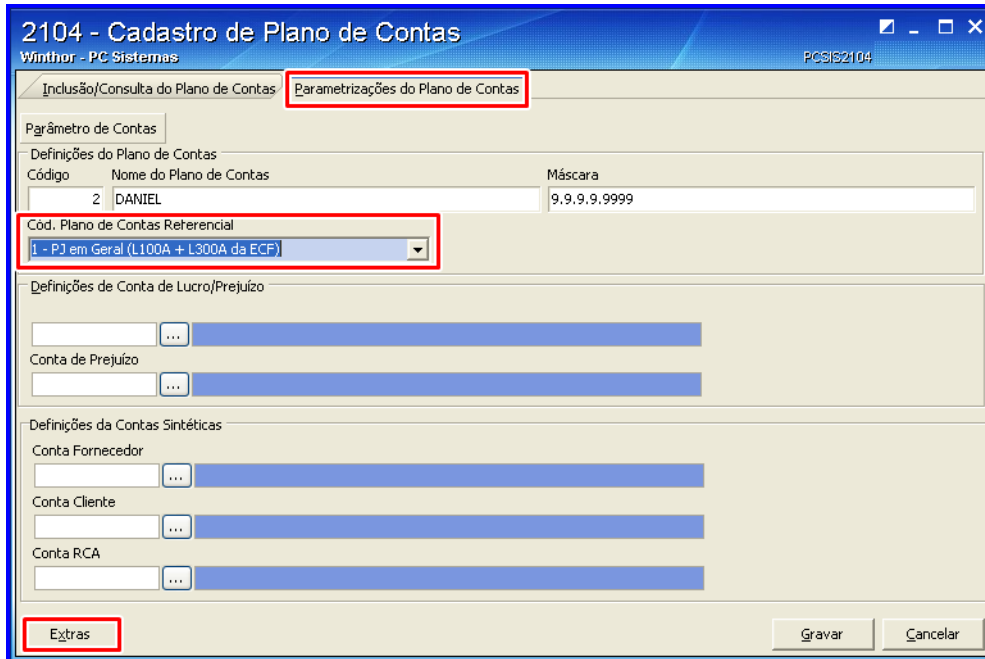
2104 - Cadastro de Plano de Contas
Winthor - PC Sistemas
PCSIS2104

Inclusão/Consulta do Plano de Contas
Parametrizações do Plano de Contas

Parâmetro de Contas

Definições do Plano de Contas
Código
2
Nome do Plano de Contas
DANIEL
Máscara
9.9.9.9.9999

Cód. Plano de Contas Referencial
1 - PJ em Geral (L100A + L300A da ECF)

Definições de Conta de Lucro/Prejuízo
...
Conta de Prejuízo
...

Definições da Contas Sintéticas
Conta Fornecedor
...
Conta Cliente
...
Conta RCA
...

Extras
Gravar
Cancelar